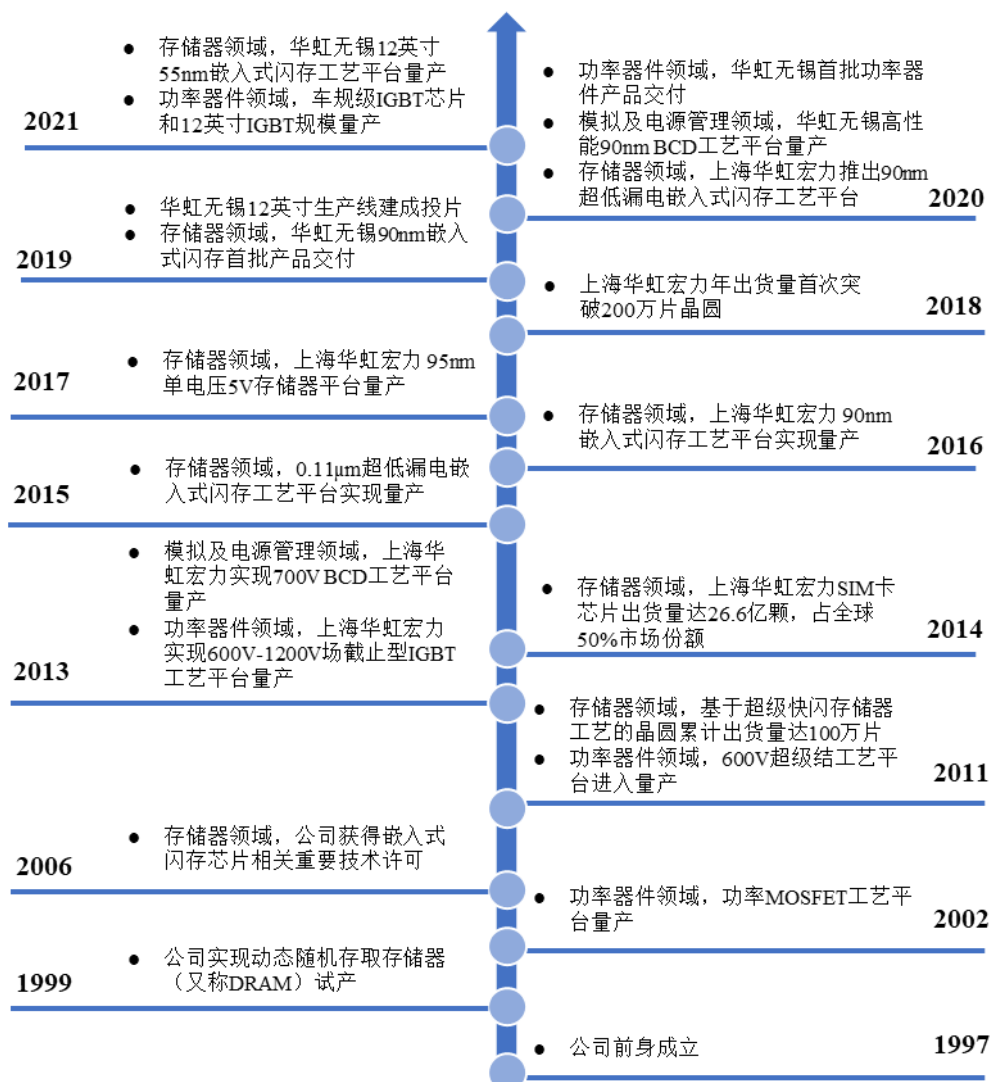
2021
- 存储器领域，华虹无锡12英寸55nm嵌入式闪存工艺平台量产
- 功率器件领域，车规级IGBT芯片和12英寸IGBT规模量产

- 功率器件领域，华虹无锡首批功率器件产品交付
- 模拟及电源管理领域，华虹无锡高性能90nm BCD工艺平台量产
- 存储器领域，上海华虹宏力推出90nm超低漏电嵌入式闪存工艺平台

2020

2019
- 华虹无锡12英寸生产线建成投片
- 存储器领域，华虹无锡90nm嵌入式闪存首批产品交付

- 上海华虹宏力年出货量首次突破200万片晶圆

2018

2017
- 存储器领域，上海华虹宏力 95nm单电压5V存储器平台量产

- 存储器领域，上海华虹宏力 90nm嵌入式闪存工艺平台实现量产

2016

2015
- 存储器领域，0.11μm超低漏电嵌入式闪存工艺平台实现量产

2013
- 模拟及电源管理领域，上海华虹宏力实现700V BCD工艺平台量产
- 功率器件领域，上海华虹宏力实现600V-1200V场截止型IGBT工艺平台量产

- 存储器领域，上海华虹宏力SIM卡芯片出货量达26.6亿颗，占全球50%市场份额

2014

- 存储器领域，基于超级快闪存储器工艺的晶圆累计出货量达100万片
- 功率器件领域，600V超级结工艺平台进入量产

2011

2006
- 存储器领域，公司获得嵌入式闪存芯片相关重要技术许可

- 功率器件领域，功率MOSFET工艺平台量产

2002

1999
- 公司实现动态随机存取存储器（又称DRAM）试产

- 公司前身成立

1997